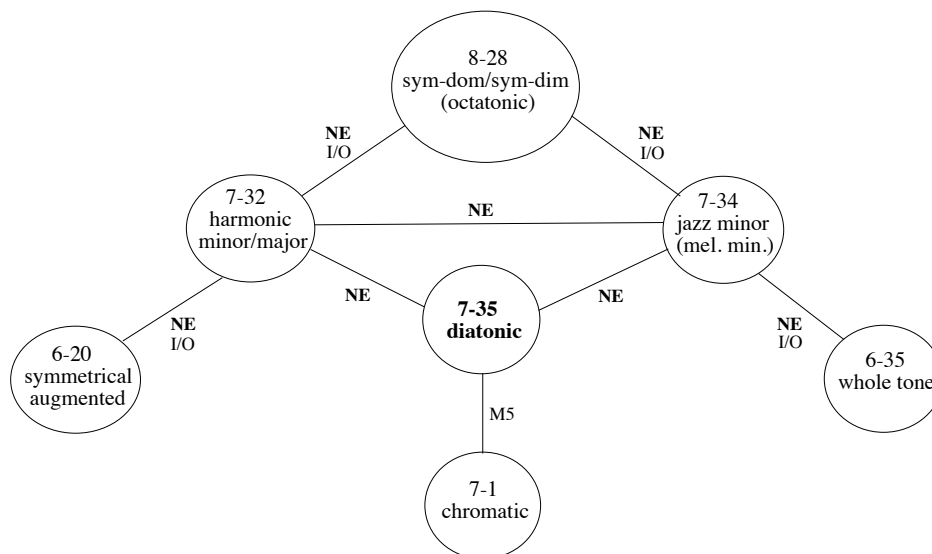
8-28
sym-dom/sym-dim
(octatonic)

NE
I/O

NE
I/O

7-32
harmonic
minor/major

NE

7-34
jazz minor
(mel. min.)

NE

7-35
diatonic

NE

NE
I/O

6-20
symmetrical
augmented

NE
I/O

6-35
whole tone

M5

7-1
chromatic